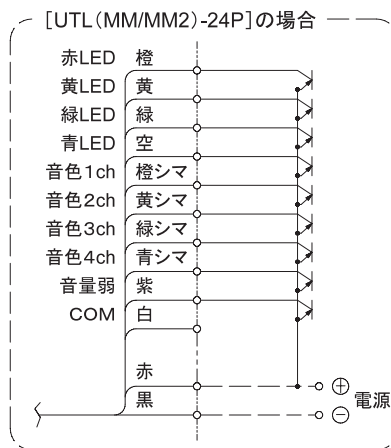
[UTL(MM/MM2)-24P]の場合

| | |
|---|---|
| 赤LED | 橙 |
| 黄LED | 黄 |
| 緑LED | 緑 |
| 青LED | 空 |
| 音色1ch | 橙シマ |
| 音色2ch | 黄シマ |
| 音色3ch | 緑シマ |
| 音色4ch | 青シマ |
| 音量弱 | 紫 |
| COM | 白 |
| | 赤 |
| | 黒 |

$\oplus$
$\ominus$
電源